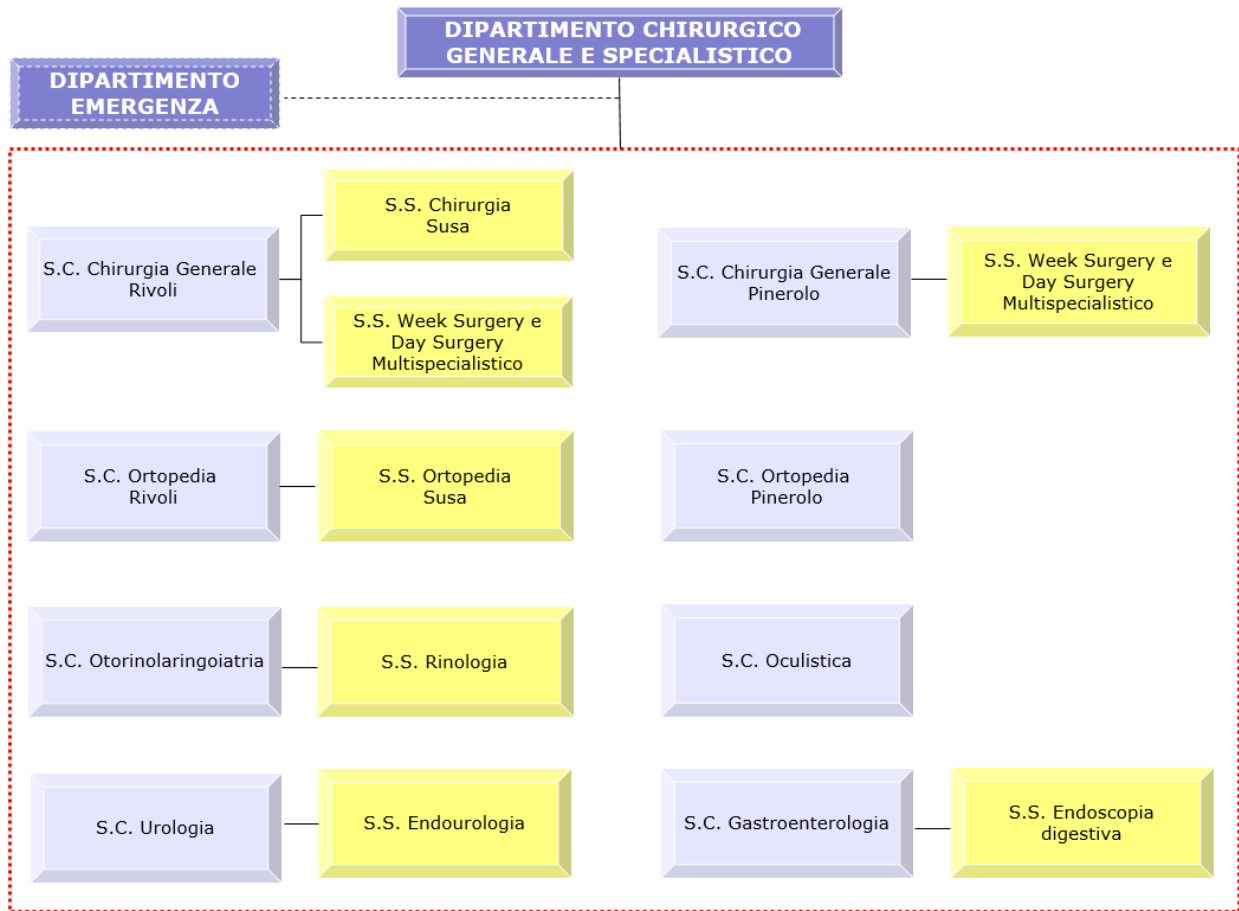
DIPARTIMENTO CHIRURGICO GENERALE E SPECIALISTICO

DIPARTIMENTO EMERGENZA

S.C. Chirurgia Generale Rivoli

S.S. Chirurgia Susa

S.S. Week Surgery e Day Surgery Multispecialistico

S.C. Chirurgia Generale Pinerolo

S.S. Week Surgery e Day Surgery Multispecialistico

S.C. Ortopedia Rivoli

S.S. Ortopedia Susa

S.C. Ortopedia Pinerolo

S.C. Otorinolaringoiatria

S.S. Rinologia

S.C. Oculistica

S.C. Urologia

S.S. Endourologia

S.C. Gastroenterologia

S.S. Endoscopia digestiva